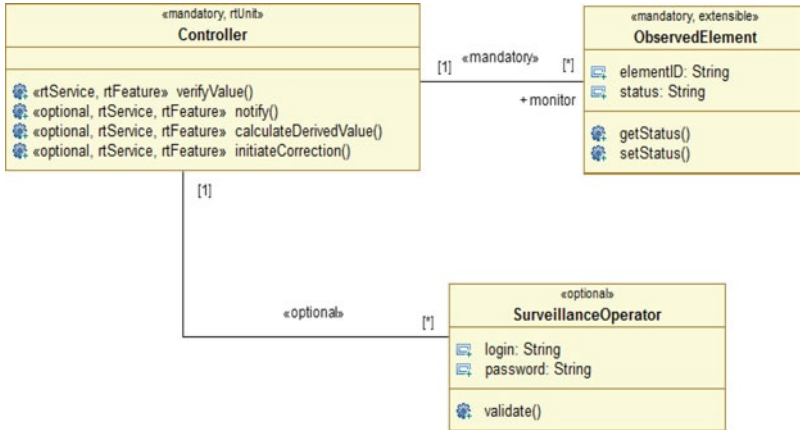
«mandatory, rtUnit»
Controller

«rtService, rtFeature» verifyValue()
«optional, rtService, rtFeature» notify()
«optional, rtService, rtFeature» calculateDerivedValue()
«optional, rtService, rtFeature» initiateCorrection()

[1] «mandatory» [*]
+monitor

«mandatory, extensible»
ObservedElement

elementID: String
status: String

getStatus()
setStatus()

[1]

«optional» [*]

«optional»
SurveillanceOperator

login: String
password: String

validate()